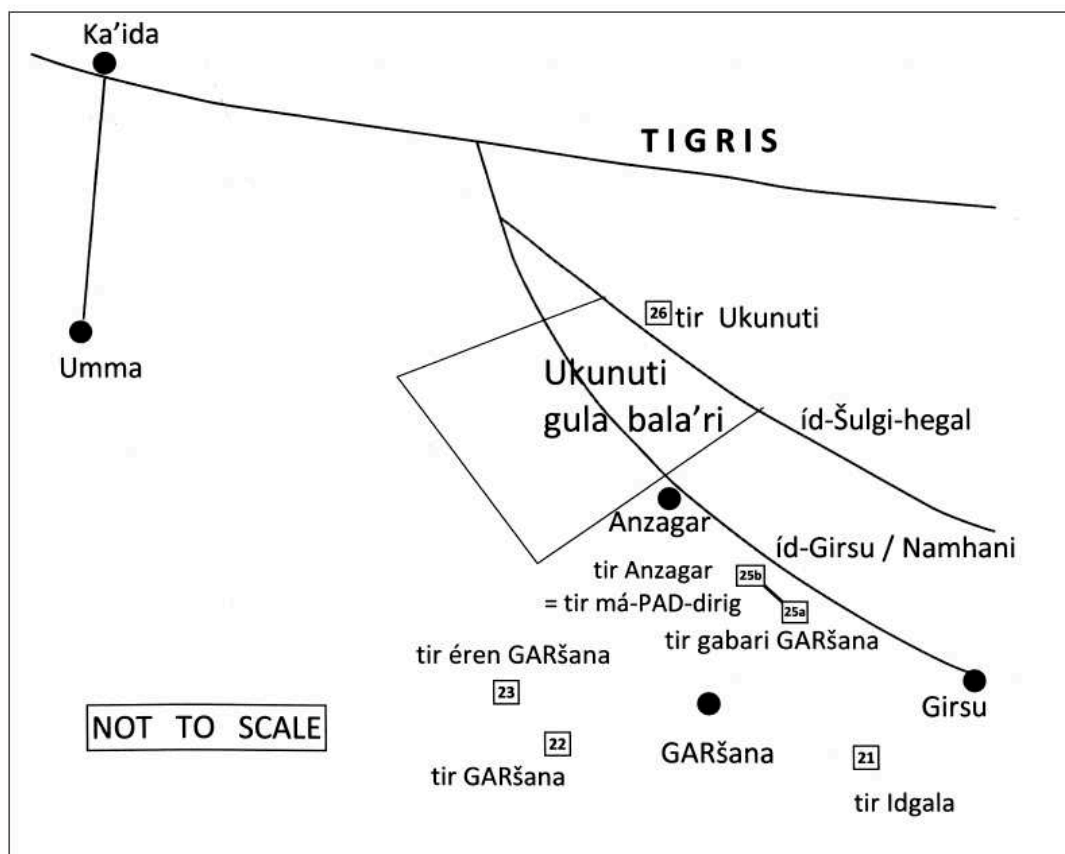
Ka'ida

TIGRIS

26 tir Ukunuti

Umma

Ukunuti gula bala'ri

íd-Šulgi-hegal

Anzagar

íd-Girsu / Namhani

tir Anzagar
= tir má-PAD-dirig

25b

25a

tir gabari GARšana

tir éren GARšana

23

NOT TO SCALE

22

tir GARšana

GARšana

Girsu

21

tir Idgala